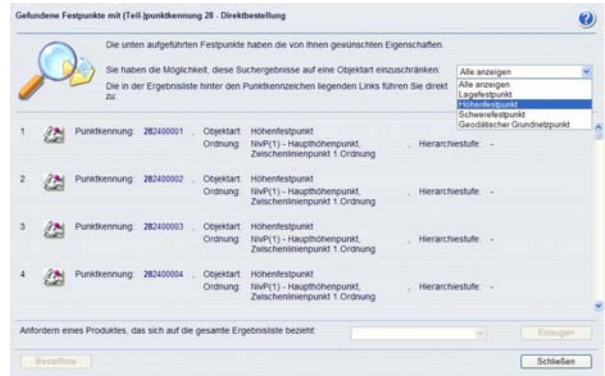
Gefundene Festpunkte mit (Teil-)punktkennung 28 - Direktbestellung

Die unten aufgeführten Festpunkte haben die von Ihnen gewünschten Eigenschaften.

Sie haben die Möglichkeit, diese Suchergebnisse auf eine Objektart einzuschränken:

Alle anzeigen
Alle anzeigen
Lagefestpunkt
Höhenfestpunkt
Schwerefestpunkt
Geodätischer Grundnetzpunkt

Die in der Ergebnisliste hinter den Punktkennzeichen liegenden Links führen Sie direkt zu:

1 Punktkennung: 282400001 , Objektart: Höhenfestpunkt
Ordnung: NivP(1) - Haupthöhenpunkt, Zwischenlinienpunkt 1.Ordnung , Hierarchiestufe: -

2 Punktkennung: 282400002 , Objektart: Höhenfestpunkt
Ordnung: NivP(1) - Haupthöhenpunkt, Zwischenlinienpunkt 1.Ordnung , Hierarchiestufe: -

3 Punktkennung: 282400003 , Objektart: Höhenfestpunkt
Ordnung: NivP(1) - Haupthöhenpunkt, Zwischenlinienpunkt 1.Ordnung , Hierarchiestufe: -

4 Punktkennung: 282400004 , Objektart: Höhenfestpunkt
Ordnung: NivP(1) - Haupthöhenpunkt, Zwischenlinienpunkt 1.Ordnung , Hierarchiestufe: -

Anfordern eines Produktes, das sich auf die gesamte Ergebnisliste bezieht:

Einfügen

Bestellliste

Schließen